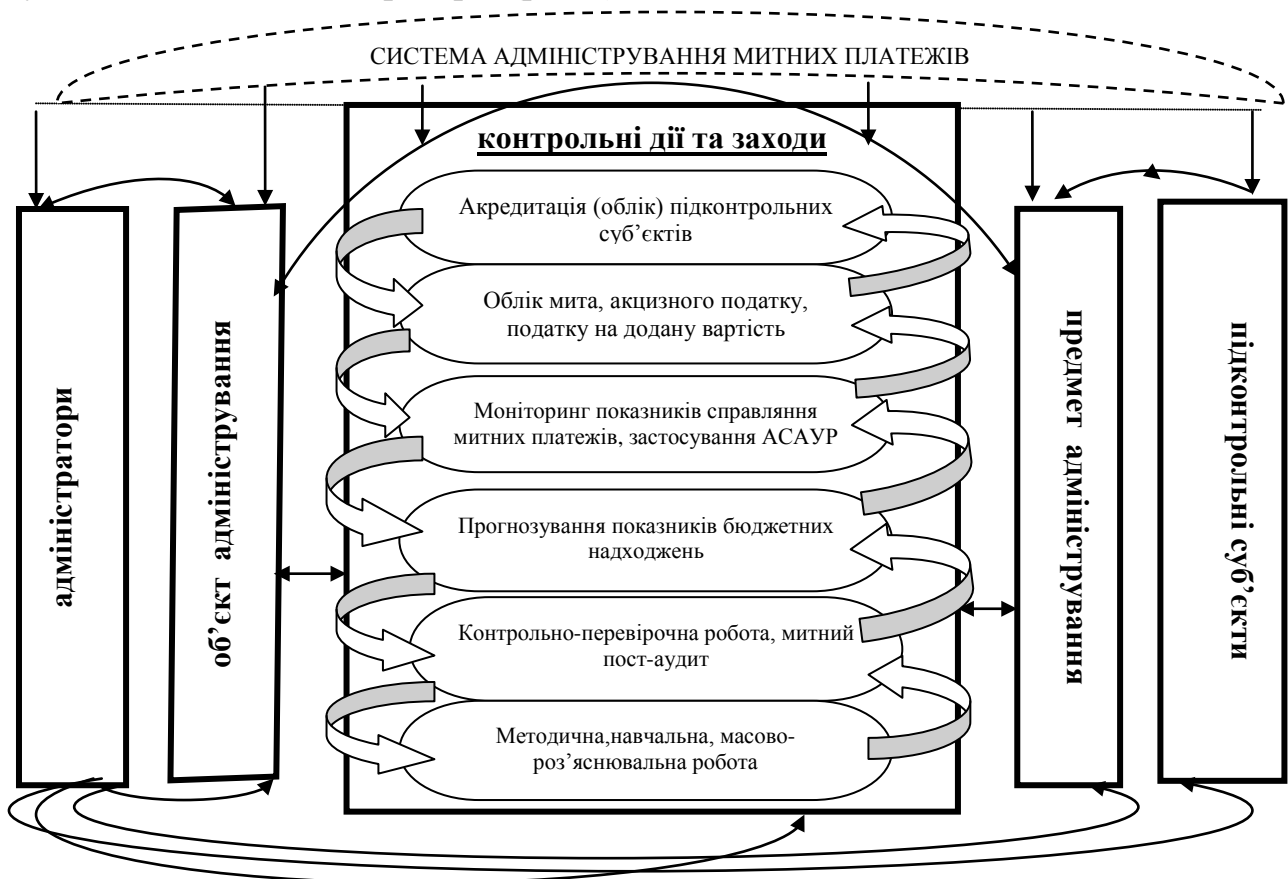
СИСТЕМА АДМІНІСТРУВАННЯ МИТНИХ ПЛАТЕЖІВ

контрольні дії та заходи

Акредитація (облік) підконтрольних суб’єктів

Облік мита, акцизного податку, податку на додану вартість

Моніторинг показників справляння митних платежів, застосування АСАУР

Прогнозування показників бюджетних надходжень

Контрольно-перевірочна робота, митний пост-аудит

Методична,навчальна, масово-роз’яснювальна робота

адміністратори

об’єкт адміністрування

предмет адміністрування

підконтрольні суб’єкти